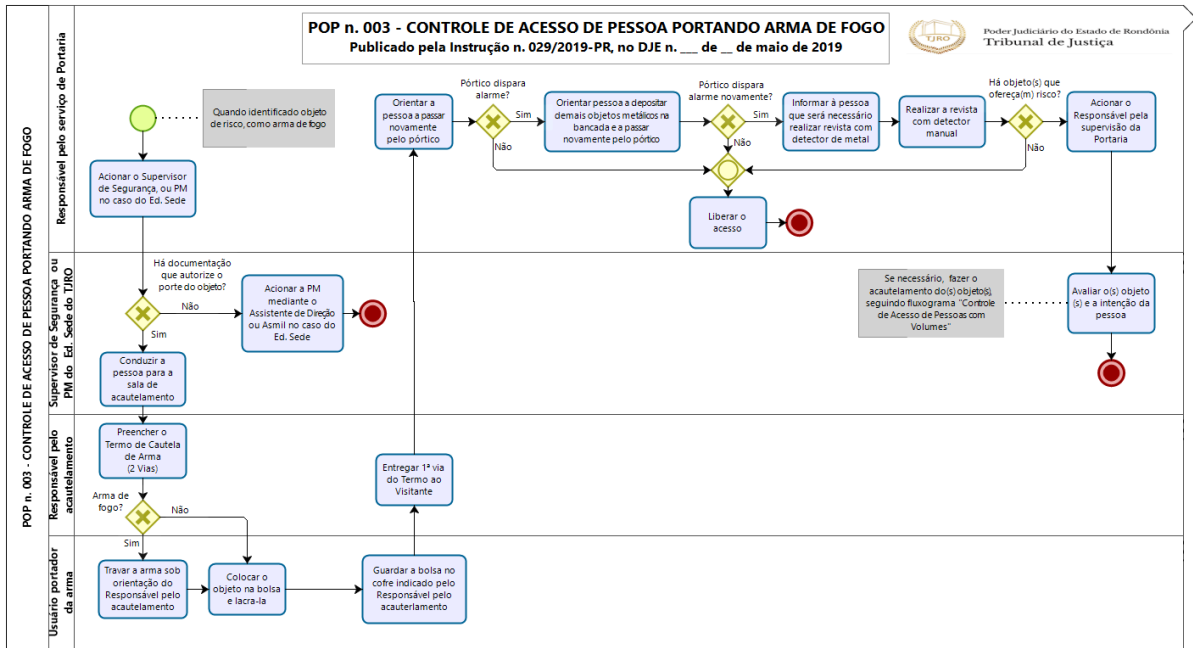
POP n. 003 - CONTROLE DE ACESSO DE PESSOA PORTANDO ARMA DE FOGO
Publicado pela Instrução n. 029/2019-PR, no DJE n. ___ de __ de maio de 2019

TJRO
Poder Judiciário do Estado de Rondônia
Tribunal de Justiça

POP n. 003 - CONTROLE DE ACESSO DE PESSOA PORTANDO ARMA DE FOGO

Responsável pelo serviço de Portaria

Quando identificado objeto de risco, como arma de fogo

Acionar o Supervisor de Segurança, ou PM no caso do Ed. Sede

Orientar a pessoa a passar novamente pelo pórtico

Pórtico dispara alarme?

Sim

Não

Orientar pessoa a depositar demais objetos metálicos na bancada e a passar novamente pelo pórtico

Pórtico dispara alarme novamente?

Sim

Não

Informar à pessoa que será necessário realizar revista com detector de metal

Realizar a revista com detector manual

Há objeto(s) que ofereça(m) risco?

Sim

Não

Acionar o Responsável pela supervisão da Portaria

Liberar o acesso

Supervisor de Segurança ou PM do Ed. Sede do TJRO

Há documentação que autorize o porte do objeto?

Não

Sim

Acionar a PM mediante o Assistente de Direção ou Asmil no caso do Ed. Sede

Conduzir a pessoa para a sala de acautelamento

Se necessário, fazer o acautelamento do(s) objeto(s), seguindo fluxograma "Controle de Acesso de Pessoas com Volumes"

Avaliar o(s) objeto (s) e a intenção da pessoa

Responsável pelo acautelamento

Preencher o Termo de Cautela de Arma (2 Vias)

Arma de fogo?

Não

Sim

Entregar 1ª via do Termo ao Visitante

Usuário portador da arma

Travar a arma sob orientação do Responsável pelo acautelamento

Colocar o objeto na bolsa e lacra-la

Guardar a bolsa no cofre indicado pelo Responsável pelo acauterlamento